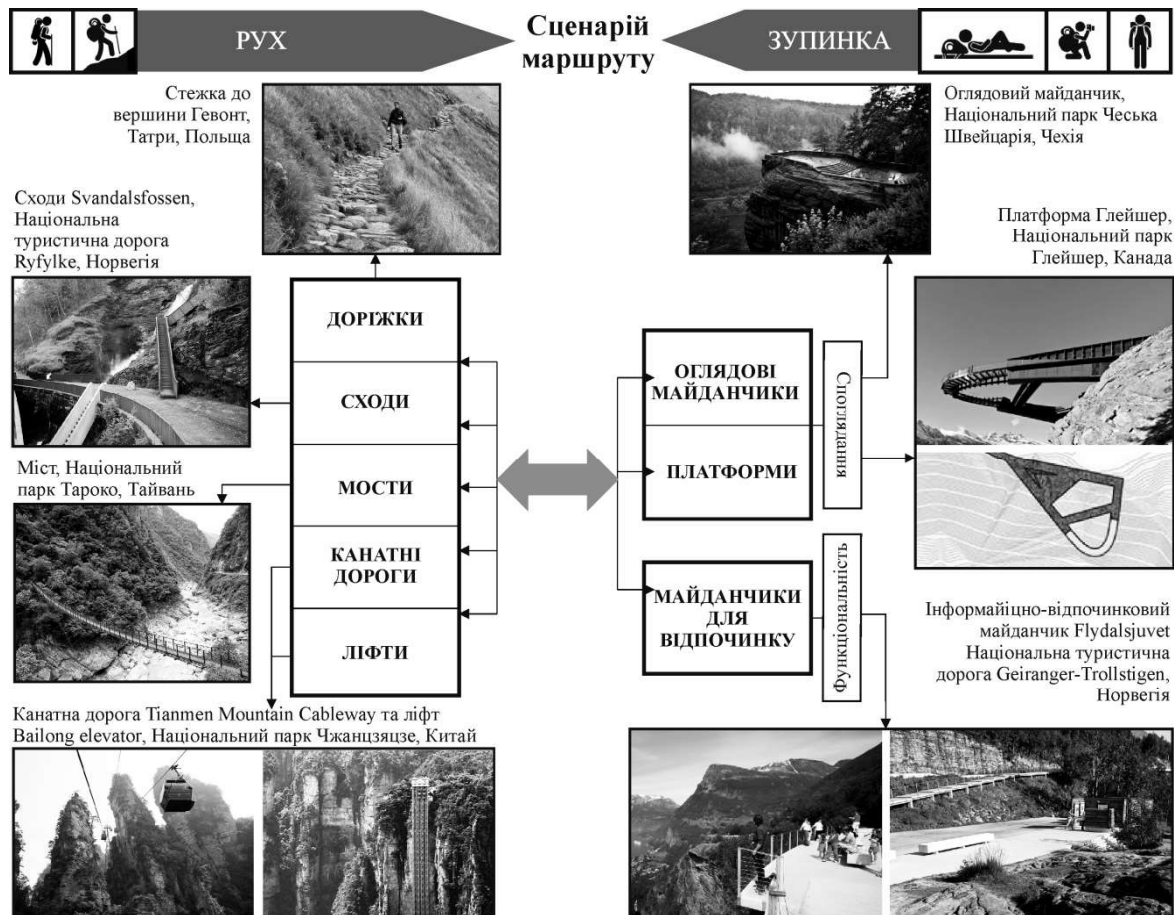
РУХ

Сценарій маршруту

ЗУПИНКА

Стежка до вершини Гевонт, Татри, Польща

Оглядовий майданчик, Національний парк Чеська Швейцарія, Чехія

Сходи Svandalsfossen, Національна туристична дорога Ryfylke, Норвегія

Платформа Глейшер, Національний парк Глейшер, Канада

ДОРІЖКИ

СХОДИ

МОСТИ

КАНАТНІ ДОРОГИ

ЛІФТИ

ОГЛЯДОВІ МАЙДАНЧИКИ

ПЛАТФОРМИ

Споглядання

Міст, Національний парк Тароко, Тайвань

МАЙДАНЧИКИ ДЛЯ ВІДПОЧИНКУ

Функціональність

Інформайцно-відпочинковий майданчик Flydalsjuvet Національна туристична дорога Geiranger-Trollstigen, Норвегія

Канатна дорога Tianmen Mountain Cableway та ліфт Bailong elevator, Національний парк Чжанцзяцзе, Китай